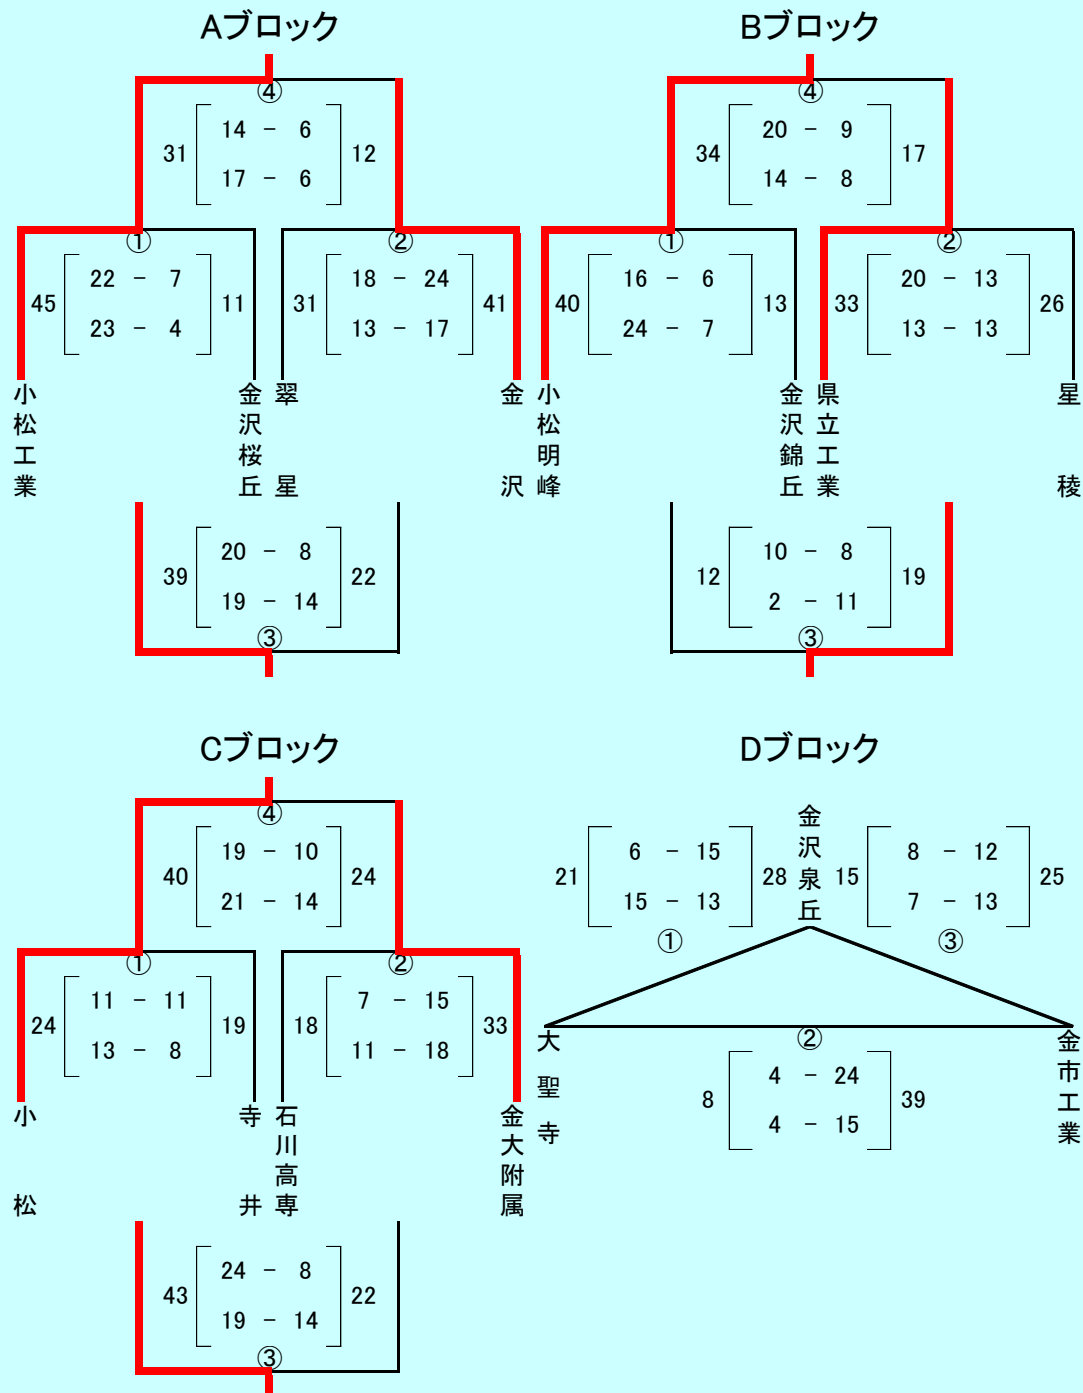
Aブロック

④
31 14 − 6 12
17 − 6

① 45 22 − 7 11
23 − 4

② 31 18 − 24 41
13 − 17

小松工業 金沢桜丘 翠星 金沢

39 20 − 8 22
19 − 14
③

Bブロック

④
34 20 − 9 17
14 − 8

① 40 16 − 6 13
24 − 7

② 33 20 − 13 26
13 − 13

小松明峰 金沢錦丘 県立工業 星稜

12 10 − 8 19
2 − 11
③

Cブロック

④
40 19 − 10 24
21 − 14

① 24 11 − 11 19
13 − 8

② 18 7 − 15 33
11 − 18

小松 寺井 石川高専 金大附属

43 24 − 8 22
19 − 14
③

Dブロック

金沢泉丘

21 6 − 15 28
15 − 13
①

15 8 − 12 25
7 − 13
③

②
8 4 − 24 39
4 − 15

大聖寺 金市工業